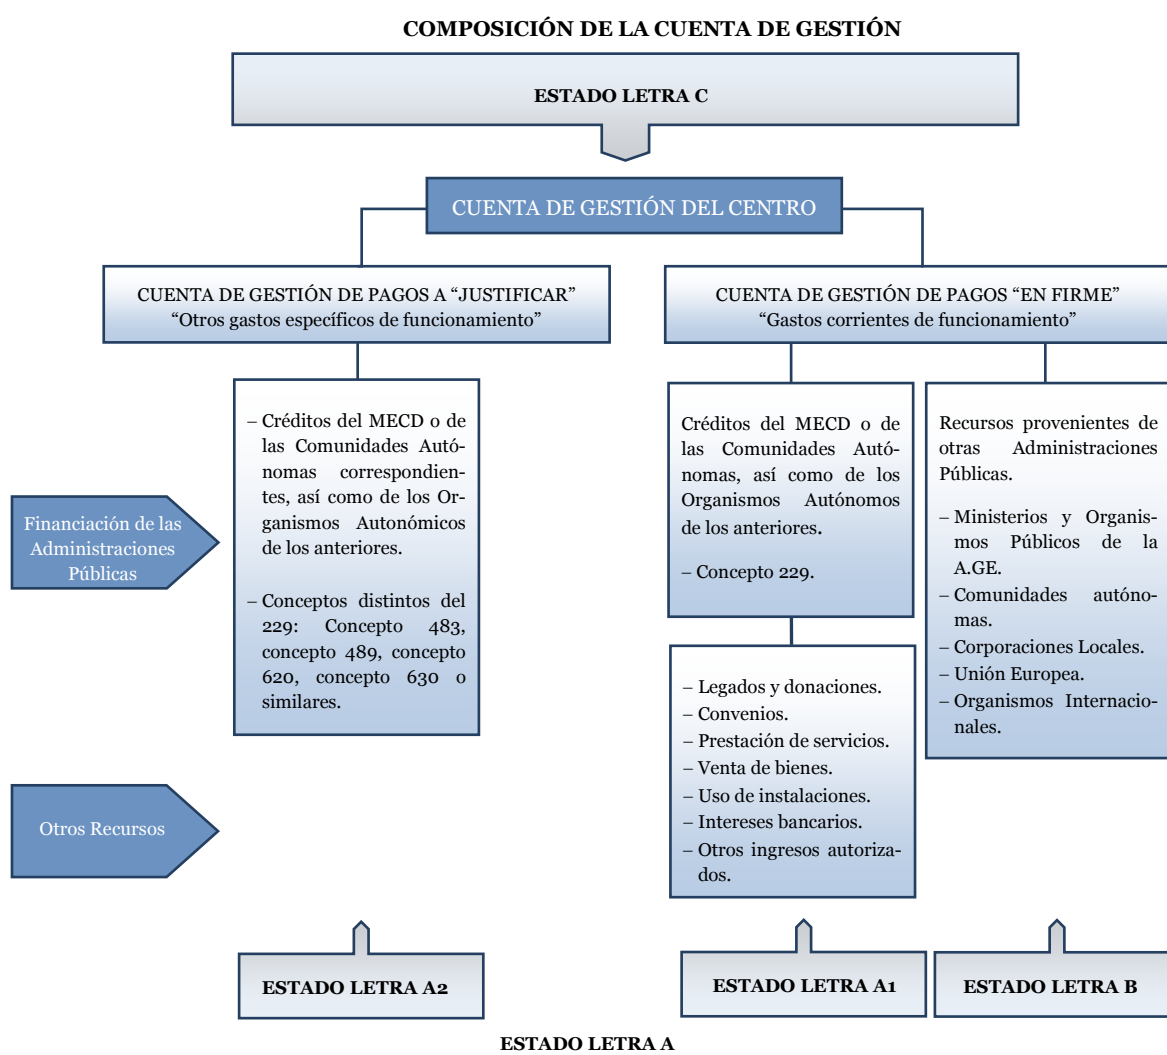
COMPOSICIÓN DE LA CUENTA DE GESTIÓN

ESTADO LETRA C

CUENTA DE GESTIÓN DEL CENTRO

CUENTA DE GESTIÓN DE PAGOS A "JUSTIFICAR"
"Otros gastos específicos de funcionamiento"

CUENTA DE GESTIÓN DE PAGOS "EN FIRME"
"Gastos corrientes de funcionamiento"

Financiación de las Administraciones Públicas

– Créditos del MECD o de las Comunidades Autónomas correspondientes, así como de los Organismos Autonómicos de los anteriores.

– Conceptos distintos del 229: Concepto 483, concepto 489, concepto 620, concepto 630 o similares.

Créditos del MECD o de las Comunidades Autónomas, así como de los Organismos Autónomos de los anteriores.

– Concepto 229.

Recursos provenientes de otras Administraciones Públicas.

– Ministerios y Organismos Públicos de la A.GE.
– Comunidades autónomas.
– Corporaciones Locales.
– Unión Europea.
– Organismos Internacionales.

Otros Recursos

– Legados y donaciones.
– Convenios.
– Prestación de servicios.
– Venta de bienes.
– Uso de instalaciones.
– Intereses bancarios.
– Otros ingresos autorizados.

ESTADO LETRA A2

ESTADO LETRA A1

ESTADO LETRA B

ESTADO LETRA A